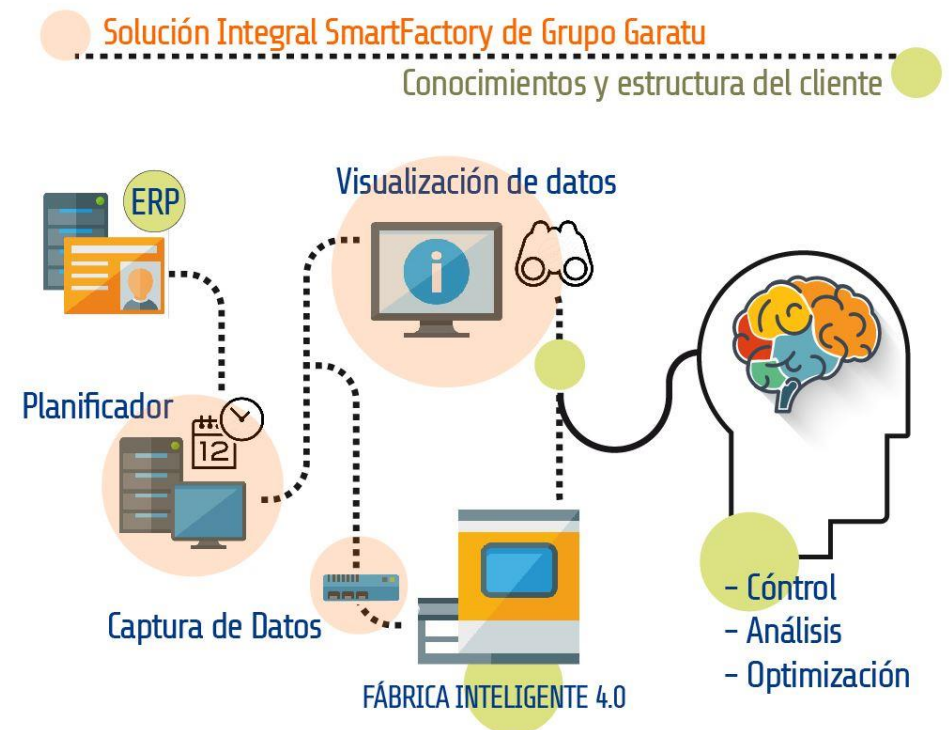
Solución Integral SmartFactory de Grupo Garatu

Conocimientos y estructura del cliente

ERP

Visualización de datos

Planificador

12

Captura de Datos

FÁBRICA INTELIGENTE 4.0

- Cóntrol
- Análisis
- Optimización